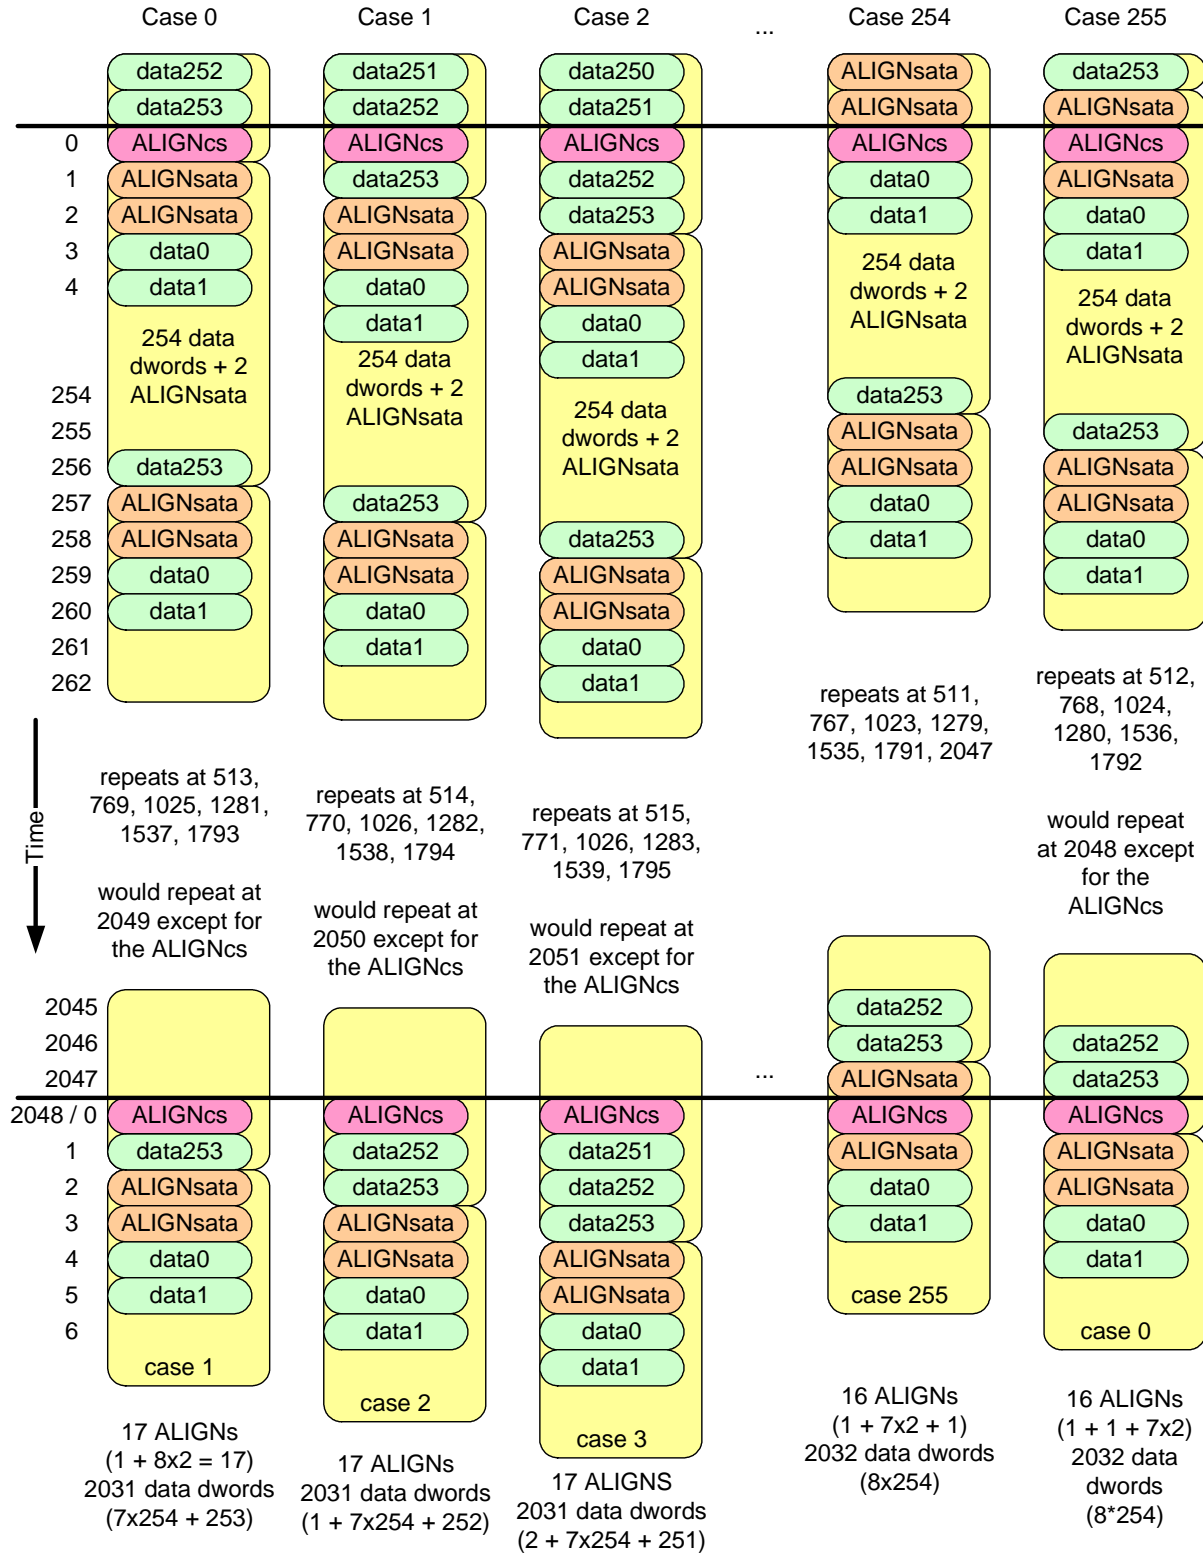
Case 0 Case 1 Case 2 ... Case 254 Case 255

Case 0:
data252
data253
0 ALIGNcs
1 ALIGNsata
2 ALIGNsata
3 data0
4 data1
254 data dwords + 2 ALIGNsata
254
255
256 data253
257 ALIGNsata
258 ALIGNsata
259 data0
260 data1
261
262

Case 1:
data251
data252
ALIGNcs
data253
ALIGNsata
ALIGNsata
data0
data1
254 data dwords + 2 ALIGNsata
data253
ALIGNsata
ALIGNsata
data0
data1

Case 2:
data250
data251
ALIGNcs
data252
data253
ALIGNsata
ALIGNsata
data0
data1
254 data dwords + 2 ALIGNsata
data253
ALIGNsata
ALIGNsata
data0
data1

Case 254:
ALIGNsata
ALIGNsata
ALIGNcs
data0
data1
254 data dwords + 2 ALIGNsata
data253
ALIGNsata
ALIGNsata
data0
data1

Case 255:
data253
ALIGNsata
ALIGNcs
ALIGNsata
data0
data1
254 data dwords + 2 ALIGNsata
data253
ALIGNsata
ALIGNsata
data0
data1

Time

repeats at 513, 769, 1025, 1281, 1537, 1793

would repeat at 2049 except for the ALIGNcs

repeats at 514, 770, 1026, 1282, 1538, 1794

would repeat at 2050 except for the ALIGNcs

repeats at 515, 771, 1026, 1283, 1539, 1795

would repeat at 2051 except for the ALIGNcs

repeats at 511, 767, 1023, 1279, 1535, 1791, 2047

repeats at 512, 768, 1024, 1280, 1536, 1792

would repeat at 2048 except for the ALIGNcs

2045
2046
2047
2048 / 0 ALIGNcs
1 data253
2 ALIGNsata
3 ALIGNsata
4 data0
5 data1
6
case 1

ALIGNcs
data252
data253
ALIGNsata
ALIGNsata
data0
data1
case 2

ALIGNcs
data251
data252
data253
ALIGNsata
ALIGNsata
data0
data1
case 3

...

data252
data253
ALIGNsata
ALIGNcs
ALIGNsata
data0
data1
case 255

data252
data253
ALIGNcs
ALIGNsata
ALIGNsata
data0
data1
case 0

17 ALIGNs (1 + 8x2 = 17) 2031 data dwords (7x254 + 253)

17 ALIGNs 2031 data dwords (1 + 7x254 + 252)

17 ALIGNS 2031 data dwords (2 + 7x254 + 251)

16 ALIGNs (1 + 7x2 + 1) 2032 data dwords (8x254)

16 ALIGNs (1 + 1 + 7x2) 2032 data dwords (8*254)